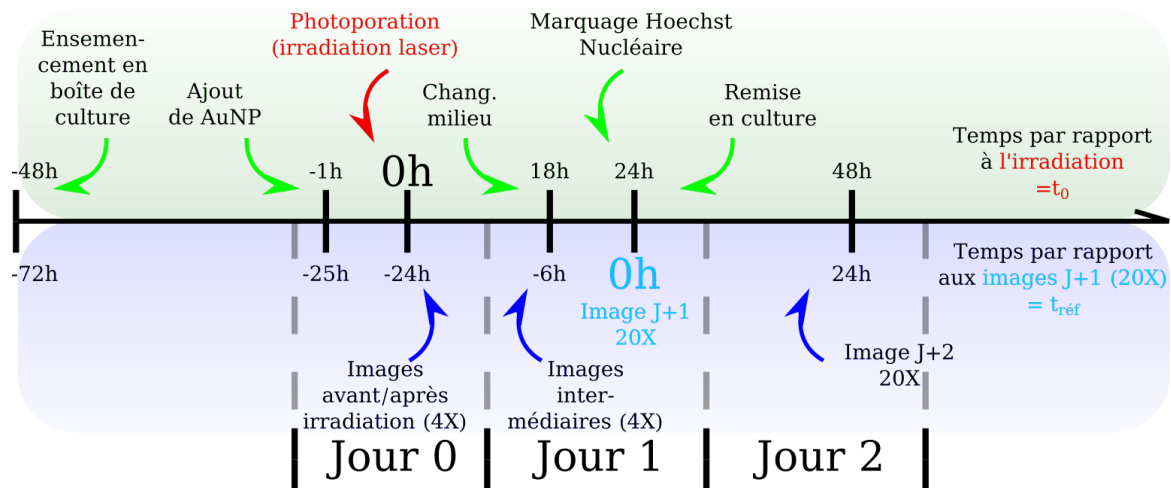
Ensemencement en boîte de culture

Ajout de AuNP

Photoporation (irradiation laser)

Chang. milieu

Marquage Hoechst Nucléaire

Remise en culture

Temps par rapport à l'irradiation $=t_0$

-48h

-1h

0h

18h

24h

48h

-72h

-25h

-24h

-6h

0h

24h

Temps par rapport aux images J+1 (20X) $= t_{réf}$

Image J+1 20X

Images avant/après irradiation (4X)

Images intermédiaires (4X)

Image J+2 20X

Jour 0

Jour 1

Jour 2